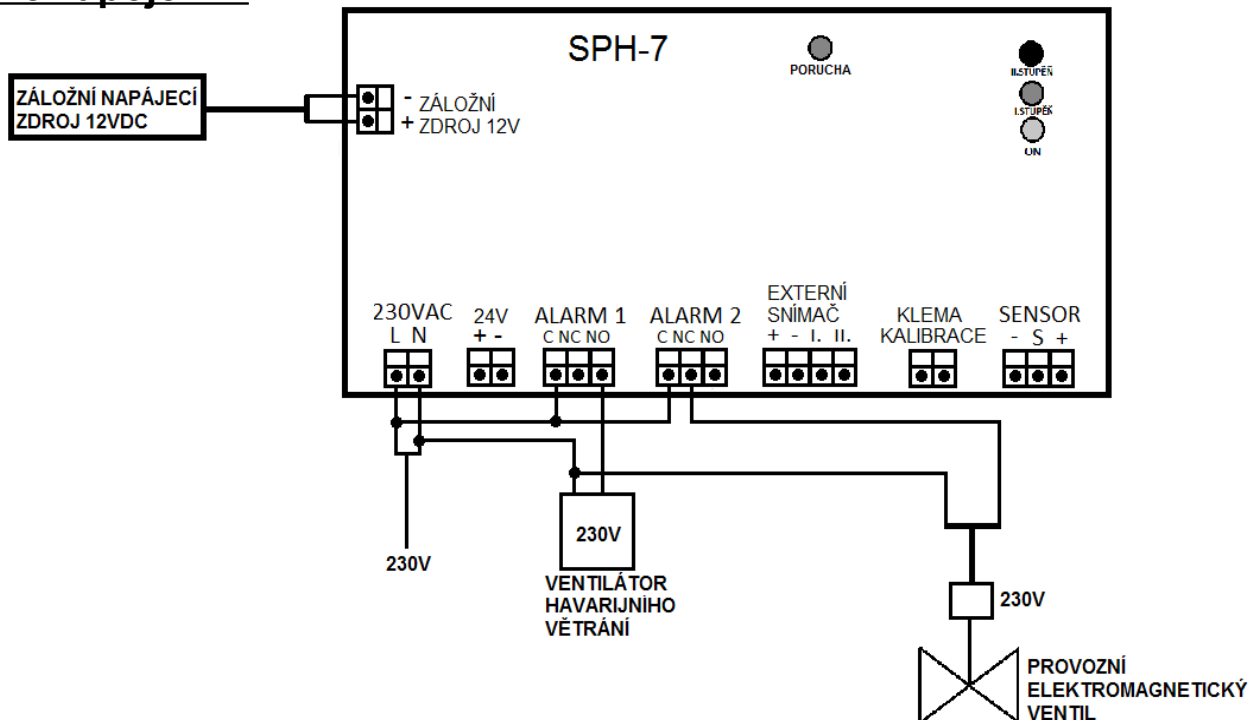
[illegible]

SPH-7

PORUCHA

II.STUPEŇ

I.STUPEŇ

ON

ZÁLOŽNÍ NAPÁJECÍ ZDROJ 12VDC

- ZÁLOŽNÍ
+ ZDROJ 12V

230VAC
L N

24V
+ -

ALARM 1
C NC NO

ALARM 2
C NC NO

EXTERNÍ SNÍMAČ
+ - I. II.

KLEMA KALIBRACE

SENSOR
- S +

230V

230V

VENTILÁTOR HAVARIJNÍHO VĚTRÁNÍ

230V

PROVOZNÍ ELEKTROMAGNETICKÝ VENTIL